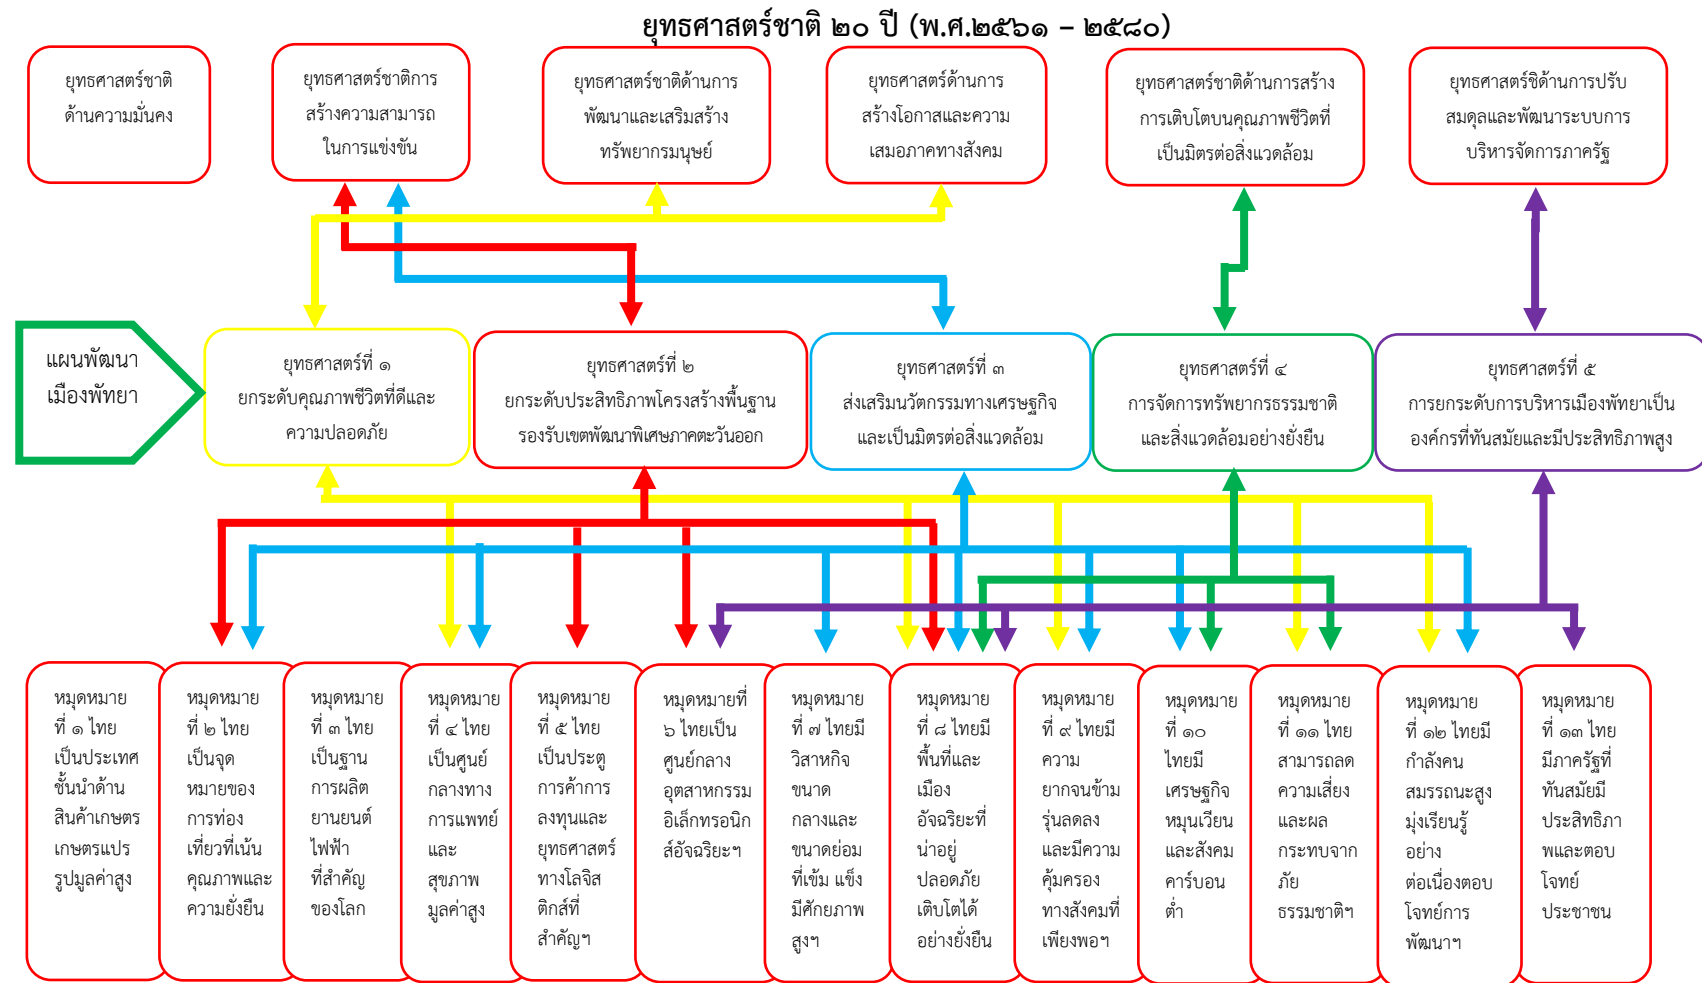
ยุทธศาสตร์ชาติ ๒๐ ปี (พ.ศ.๒๕๖๑ – ๒๕๘๐)

ยุทธศาสตร์ชาติด้านความมั่นคง

ยุทธศาสตร์ชาติการสร้างความสามารถในการแข่งขัน

ยุทธศาสตร์ชาติด้านการพัฒนาและเสริมสร้างทรัพยากรมนุษย์

ยุทธศาสตร์ด้านการสร้างโอกาสและความเสมอภาคทางสังคม

ยุทธศาสตร์ชาติด้านการสร้างการเติบโตบนคุณภาพชีวิตที่เป็นมิตรต่อสิ่งแวดล้อม

ยุทธศาสตร์ชิด้านการปรับสมดุลและพัฒนาระบบการบริหารจัดการภาครัฐ

แผนพัฒนาเมืองพัทยา

ยุทธศาสตร์ที่ ๑ ยกระดับคุณภาพชีวิตที่ดีและความปลอดภัย

ยุทธศาสตร์ที่ ๒ ยกระดับประสิทธิภาพโครงสร้างพื้นฐานรองรับเขตพัฒนาพิเศษภาคตะวันออก

ยุทธศาสตร์ที่ ๓ ส่งเสริมนวัตกรรมทางเศรษฐกิจและเป็นมิตรต่อสิ่งแวดล้อม

ยุทธศาสตร์ที่ ๔ การจัดการทรัพยากรธรรมชาติและสิ่งแวดล้อมอย่างยั่งยืน

ยุทธศาสตร์ที่ ๕ การยกระดับการบริหารเมืองพัทยาเป็นองค์กรที่ทันสมัยและมีประสิทธิภาพสูง

หมุดหมายที่ ๑ ไทยเป็นประเทศชั้นนำด้านสินค้าเกษตรเกษตรแปรรูปมูลค่าสูง

หมุดหมายที่ ๒ ไทยเป็นจุดหมายของการท่องเที่ยวที่เน้นคุณภาพและความยั่งยืน

หมุดหมายที่ ๓ ไทยเป็นฐานการผลิตยานยนต์ไฟฟ้าที่สำคัญของโลก

หมุดหมายที่ ๔ ไทยเป็นศูนย์กลางทางการแพทย์และสุขภาพมูลค่าสูง

หมุดหมายที่ ๕ ไทยเป็นประตูการค้าการลงทุนและยุทธศาสตร์ทางโลจิสติกส์ที่สำคัญฯ

หมุดหมายที่ ๖ ไทยเป็นศูนย์กลางอุตสาหกรรมอิเล็กทรอนิกส์อัจฉริยะฯ

หมุดหมายที่ ๗ ไทยมีวิสาหกิจขนาดกลางและขนาดย่อมที่เข้ม แข็งมีศักยภาพสูงฯ

หมุดหมายที่ ๘ ไทยมีพื้นที่และเมืองอัจฉริยะที่น่าอยู่ปลอดภัยเติบโตได้อย่างยั่งยืน

หมุดหมายที่ ๙ ไทยมีความยากจนข้ามรุ่นลดลงและมีความคุ้มครองทางสังคมที่เพียงพอฯ

หมุดหมายที่ ๑๐ ไทยมีเศรษฐกิจหมุนเวียนและสังคมคาร์บอนต่ำ

หมุดหมายที่ ๑๑ ไทยสามารถลดความเสี่ยงและผลกระทบจากภัยธรรมชาติฯ

หมุดหมายที่ ๑๒ ไทยมีกำลังคนสมรรถนะสูงมุ่งเรียนรู้อย่างต่อเนื่องตอบโจทย์การพัฒนาฯ

หมุดหมายที่ ๑๓ ไทยมีภาครัฐที่ทันสมัยมีประสิทธิภาพและตอบโจทย์ประชาชน